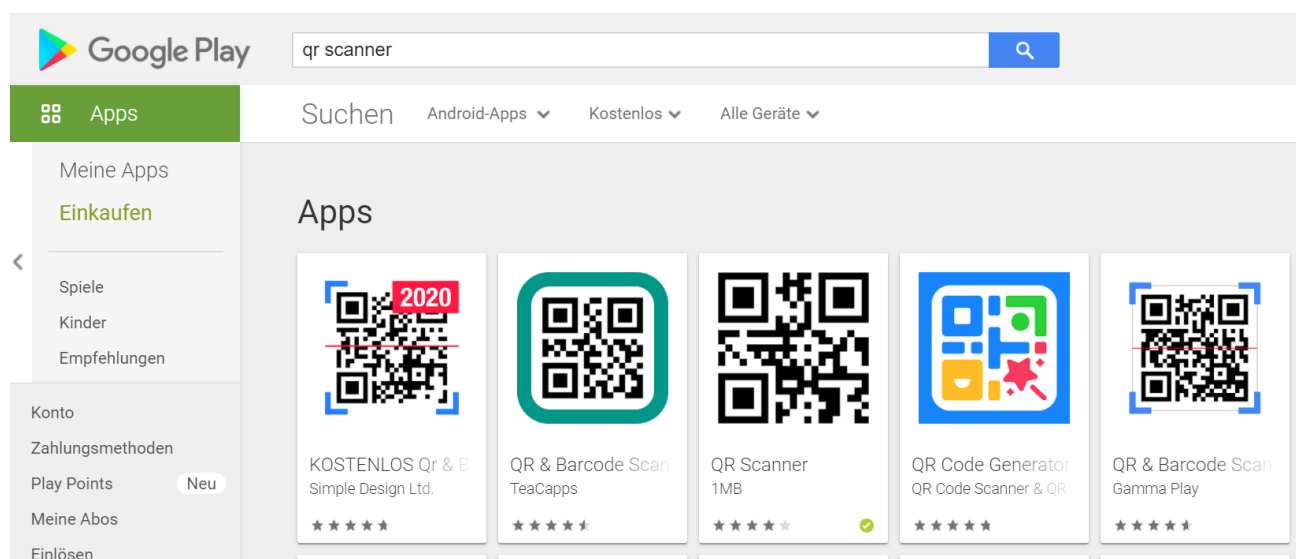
Google Play

qr scanner

Apps

Suchen Android-Apps Kostenlos Alle Geräte

Meine Apps
Einkaufen

Spiele
Kinder
Empfehlungen

Konto
Zahlungsmethoden
Play Points Neu
Meine Abos
Einlösen

Apps

2020

KOSTENLOS Qr & B
Simple Design Ltd.

QR & Barcode Scan
TeaCapps

QR Scanner
1MB

QR Code Generator
QR Code Scanner & QR

QR & Barcode Scan
Gamma Play